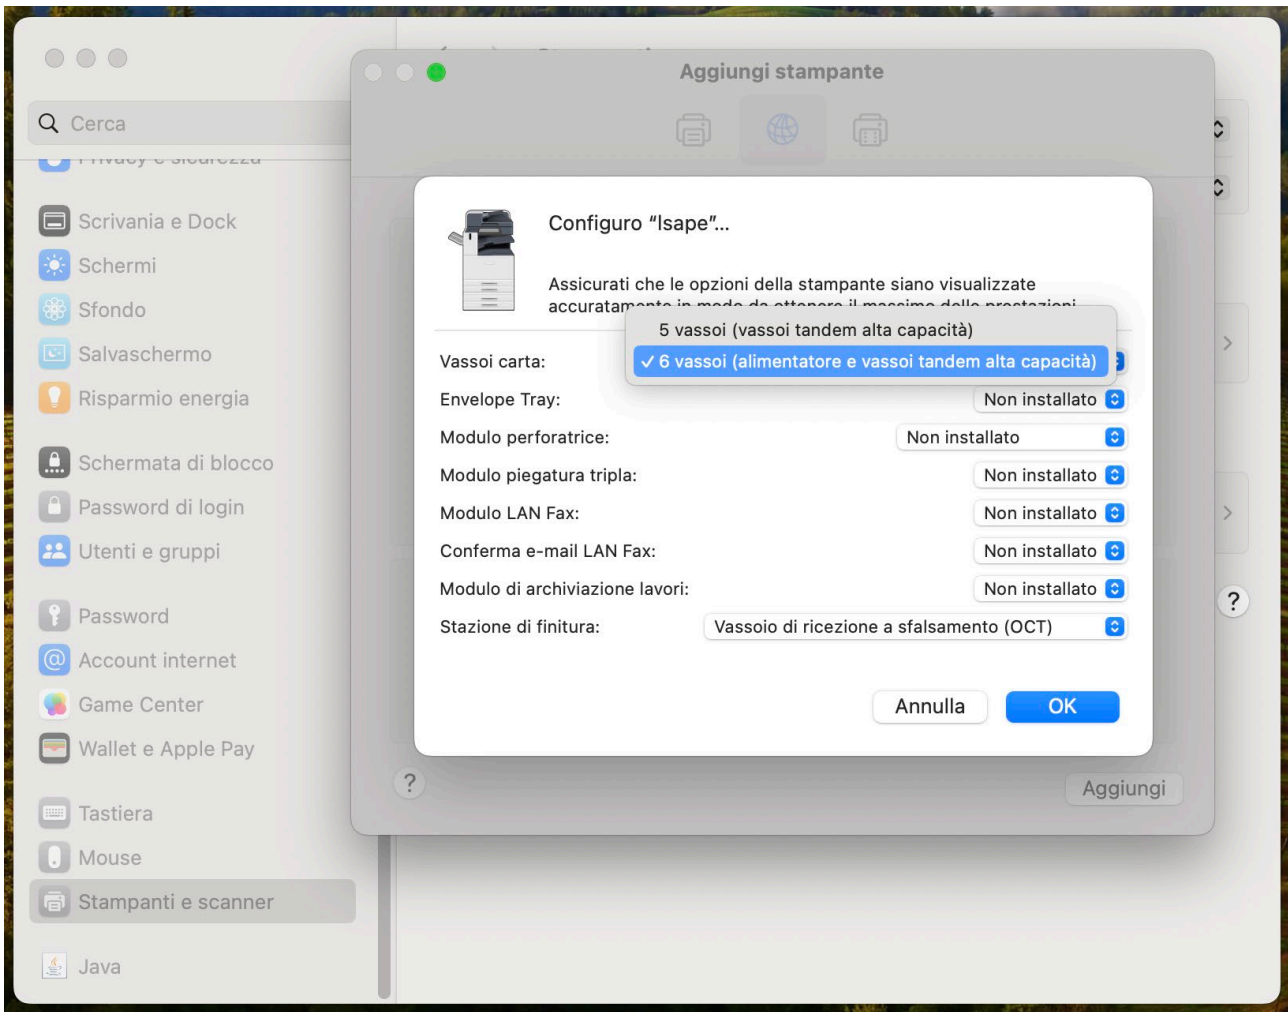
Cerca
Privacy e sicurezza
Scrivania e Dock
Schermi
Sfondo
Salvaschermo
Risparmio energia
Schermata di blocco
Password di login
Utenti e gruppi
Password
Account internet
Game Center
Wallet e Apple Pay
Tastiera
Mouse
Stampanti e scanner
Java

Aggiungi stampante

Configuro "Isape"...

Assicurati che le opzioni della stampante siano visualizzate accuratamente in modo da ottenere il massimo delle prestazioni

5 vassoi (vassoi tandem alta capacità)
✓ 6 vassoi (alimentatore e vassoi tandem alta capacità)

Vassoi carta:
Envelope Tray: Non installato
Modulo perforatrice: Non installato
Modulo piegatura tripla: Non installato
Modulo LAN Fax: Non installato
Conferma e-mail LAN Fax: Non installato
Modulo di archiviazione lavori: Non installato
Stazione di finitura: Vassoio di ricezione a sfalsamento (OCT)

Annulla
OK

?
Aggiungi
?